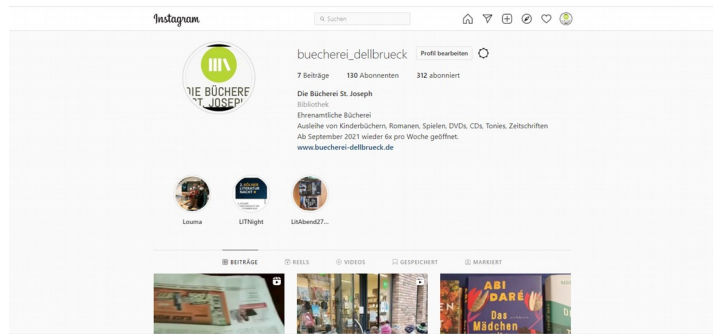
Instagram

Suchen

buecherei_dellbrueck Profil bearbeiten

7 Beiträge 130 Abonnenten 312 abonniert

Die Bücherei St. Joseph
Bibliothek
Ehrenamtliche Bücherei
Ausleihe von Kinderbüchern, Romanen, Spielen, DVDs, CDs, Tonies, Zeitschriften
Ab September 2021 wieder 6x pro Woche geöffnet.
www.buecherei-dellbrueck.de

DIE BÜCHEREI ST. JOSEPH

Louma LITNight LitAbend27...

BEITRÄGE REELS VIDEOS GESPEICHERT MARKIERT

ABI DARÉ Das Mädchen